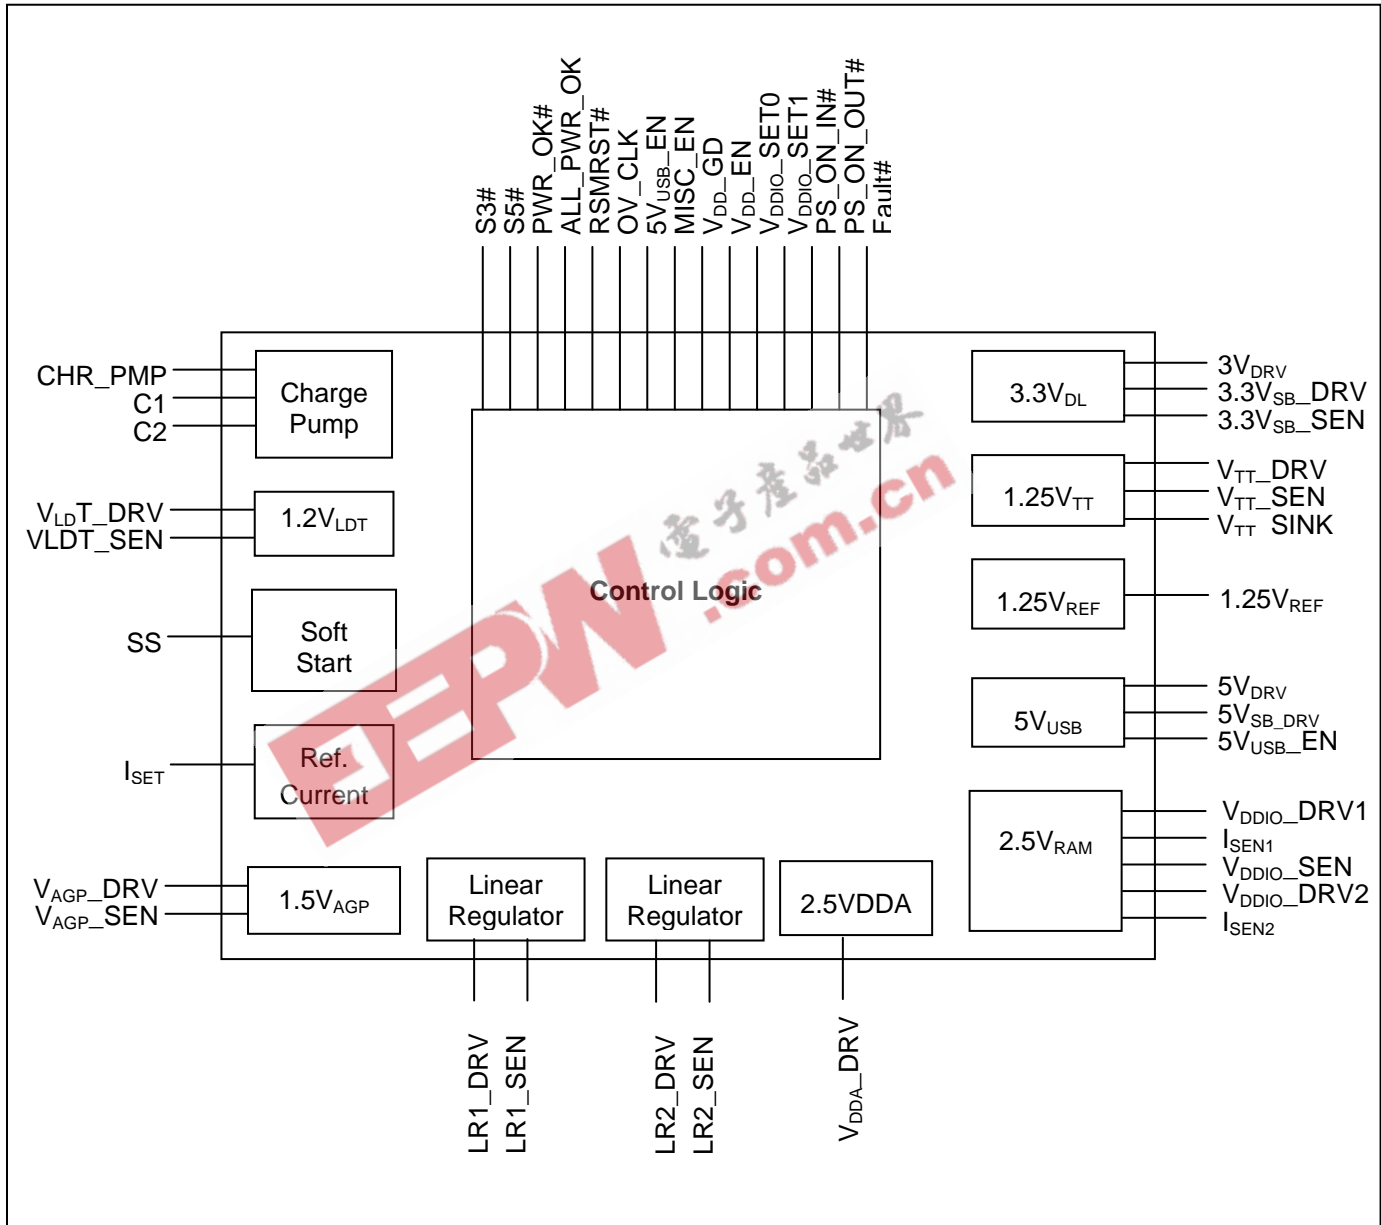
S3#
S5#
PWR_OK#
ALL_PWR_OK
RSMRST#
OV_CLK
$5V_{USB}$_EN
MISC_EN
$V_{DD}$_GD
$V_{DD}$_EN
$V_{DDIO}$_SET0
$V_{DDIO}$_SET1
PS_ON_IN#
PS_ON_OUT#
Fault#

CHR_PMP
C1
C2

Charge Pump

$V_{LD}$T_DRV
VLDT_SEN

$1.2V_{LDT}$

SS

Soft Start

$I_{SET}$

Ref. Current

$V_{AGP}$_DRV
$V_{AGP}$_SEN

$1.5V_{AGP}$

Control Logic

电子产品世界
EEPW.com.cn

$3.3V_{DL}$

$3V_{DRV}$
$3.3V_{SB}$_DRV
$3.3V_{SB}$_SEN

$1.25V_{TT}$

$V_{TT}$_DRV
$V_{TT}$_SEN
$V_{TT}$ SINK

$1.25V_{REF}$

$1.25V_{REF}$

$5V_{USB}$

$5V_{DRV}$
$5V_{SB\_DRV}$
$5V_{USB}$_EN

$2.5V_{RAM}$

$V_{DDIO}$_DRV1
$I_{SEN1}$
$V_{DDIO}$_SEN
$V_{DDIO}$_DRV2
$I_{SEN2}$

Linear Regulator

Linear Regulator

2.5VDDA

LR1_DRV
LR1_SEN
LR2_DRV
LR2_SEN
$V_{DDA}$_DRV